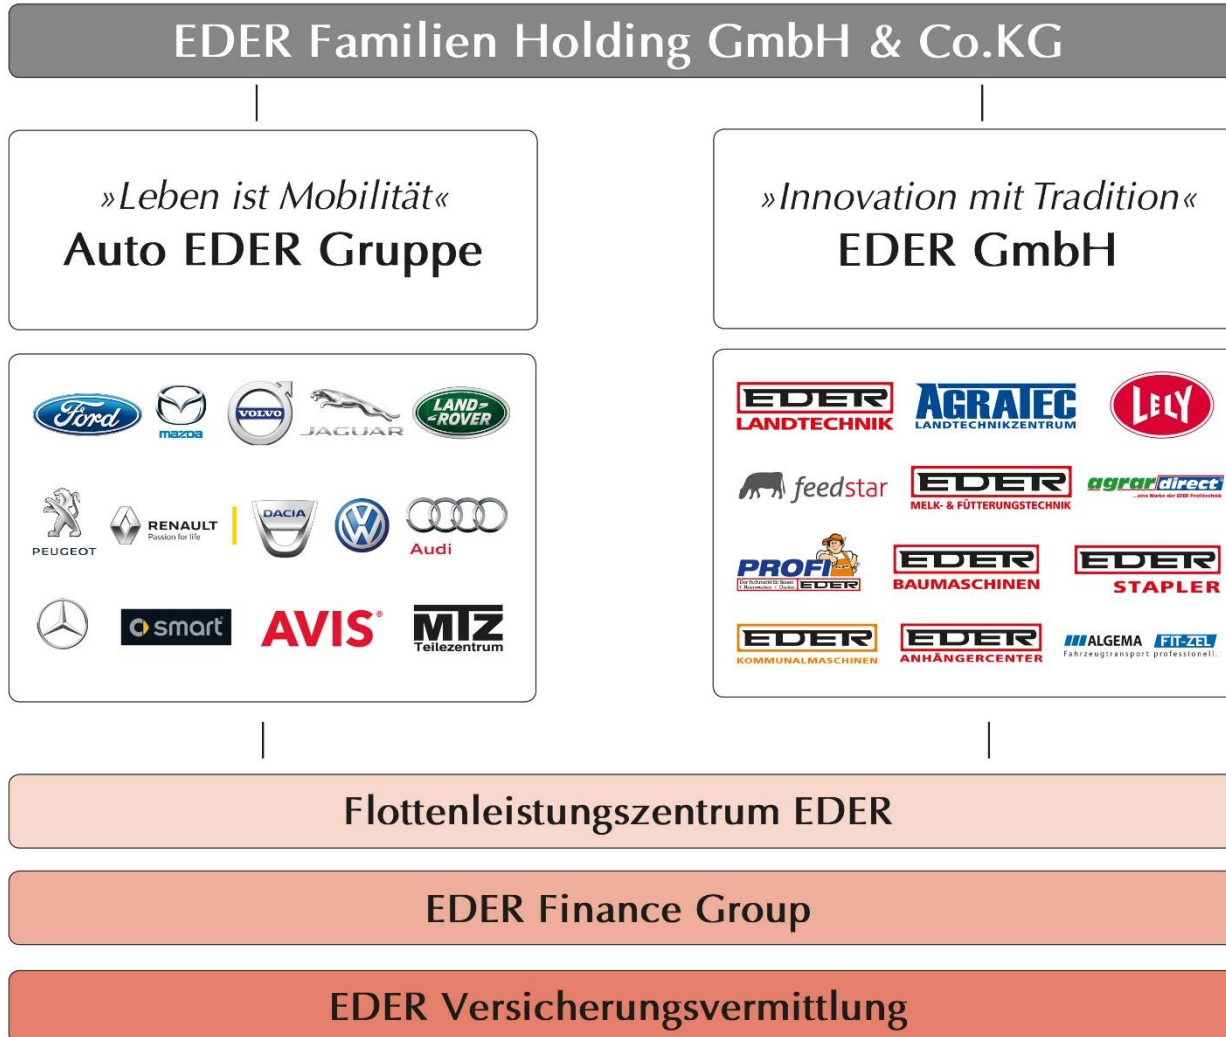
EDER Familien Holding GmbH & Co.KG

»Leben ist Mobilität«
Auto EDER Gruppe

»Innovation mit Tradition«
EDER GmbH

Ford mazda VOLVO JAGUAR LAND ROVER

PEUGEOT RENAULT Passion for life DACIA Audi

smart AVIS® MTZ Teilezentrum

EDER LANDTECHNIK AGRATEC LANDTECHNIKZENTRUM LELY

feedstar EDER MELK- & FÜTTERUNGSTECHNIK agrardirect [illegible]

PROFI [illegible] EDER EDER BAUMASCHINEN EDER STAPLER

EDER KOMMUNALMASCHINEN EDER ANHÄNGERCENTER ALGEMA FIT-ZEL Fahrzeugtransport professionell.

Flottenleistungszentrum EDER

EDER Finance Group

EDER Versicherungsvermittlung